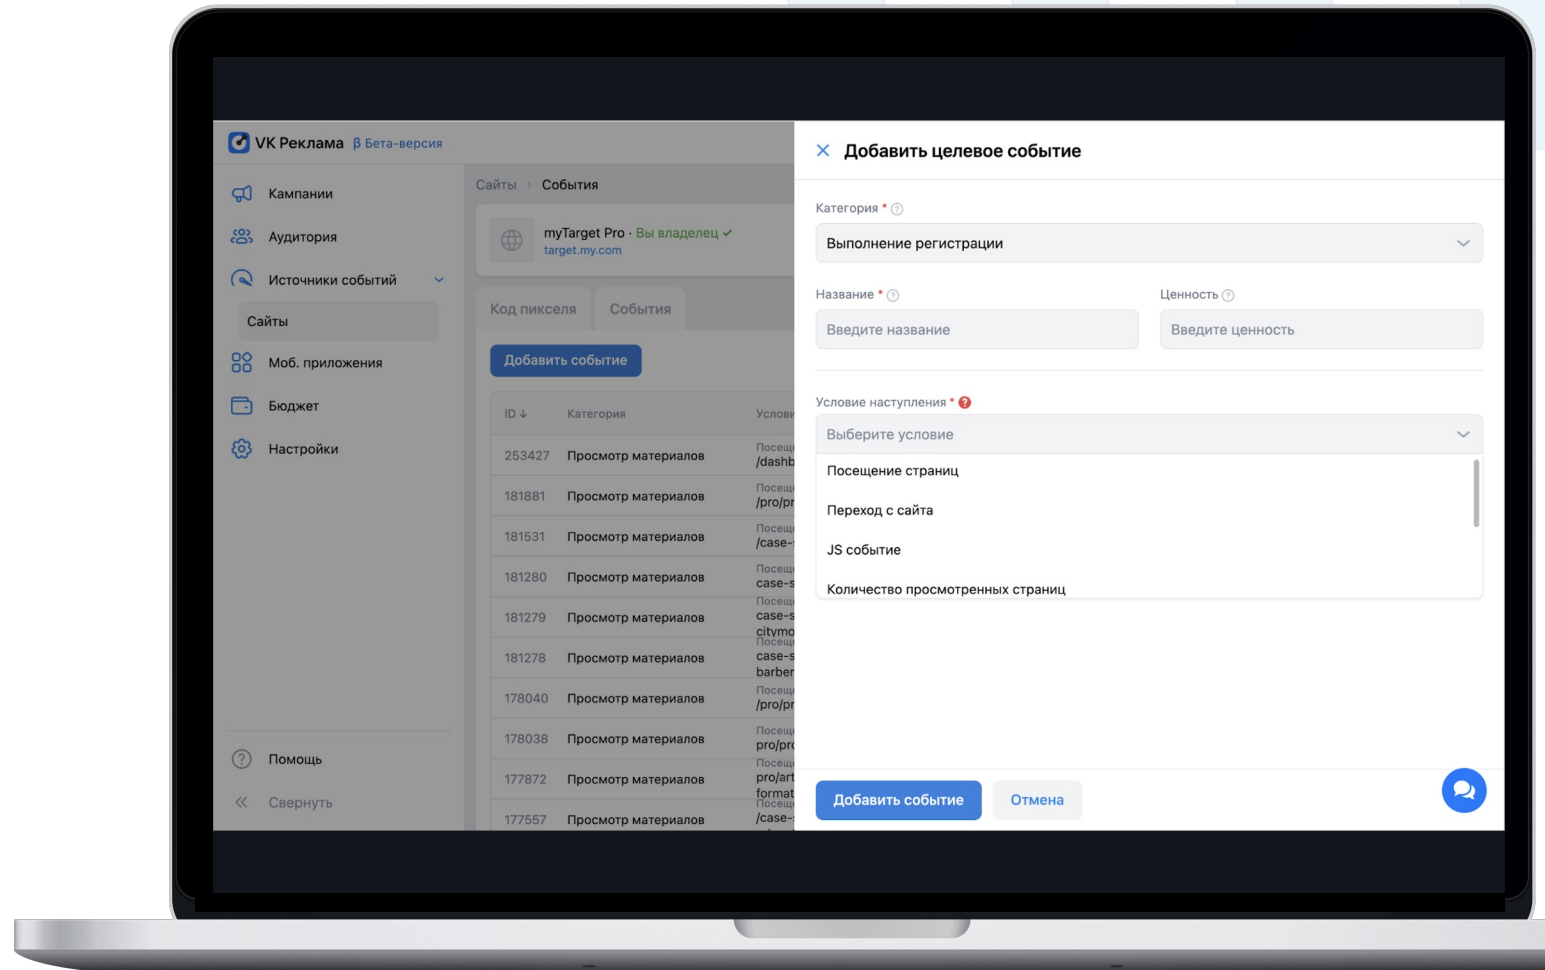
VK Реклама β Бета-версия

Кампании
Аудитория
Источники событий
Сайты
Моб. приложения
Бюджет
Настройки

Помощь
Свернуть

Сайты > События

myTarget Pro · Вы владелец ✓
target.my.com

Код пикселя
События

Добавить событие

| ID ↓ | Категория | Услови |
|---|---|---|
| 253427 | Просмотр материалов | Посещ /dashb |
| 181881 | Просмотр материалов | Посещ /pro/pr |
| 181531 | Просмотр материалов | Посещ /case- |
| 181280 | Просмотр материалов | Посещ case-s |
| 181279 | Просмотр материалов | Посещ case-s citymo |
| 181278 | Просмотр материалов | Посещ case-s barber |
| 178040 | Просмотр материалов | Посещ /pro/pr |
| 178038 | Просмотр материалов | Посещ pro/pr |
| 177872 | Просмотр материалов | Посещ pro/art format |
| 177557 | Просмотр материалов | Посещ /case- |

Добавить целевое событие

Категория *
Выполнение регистрации

Название *
Введите название

Ценность
Введите ценность

Условие наступления *
Выберите условие
Посещение страниц
Переход с сайта
JS событие
Количество просмотренных страниц

Добавить событие
Отмена